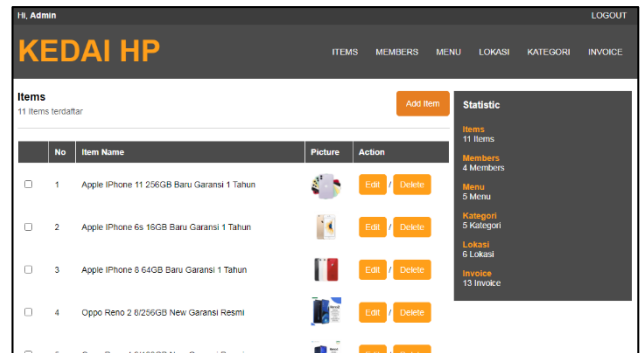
Hi, Admin

LOGOUT

KEDAI HP

ITEMS MEMBERS MENU LOKASI KATEGORI INVOICE

Items
11 Items terdaftar

Add Item

| | No | Item Name | Picture | Action |
|---|---|---|---|---|
| ☐ | 1 | Apple IPhone 11 256GB Baru Garansi 1 Tahun | | Edit / Delete |
| ☐ | 2 | Apple IPhone 6s 16GB Baru Garansi 1 Tahun | | Edit / Delete |
| ☐ | 3 | Apple IPhone 8 64GB Baru Garansi 1 Tahun | | Edit / Delete |
| ☐ | 4 | Oppo Reno 2 8/256GB New Garansi Resmi | | Edit / Delete |
| ☐ | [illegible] | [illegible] | | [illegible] |

Statistic

Items
11 Items

Members
4 Members

Menu
5 Menu

Kategori
5 Kategori

Lokasi
6 Lokasi

Invoice
13 Invoice